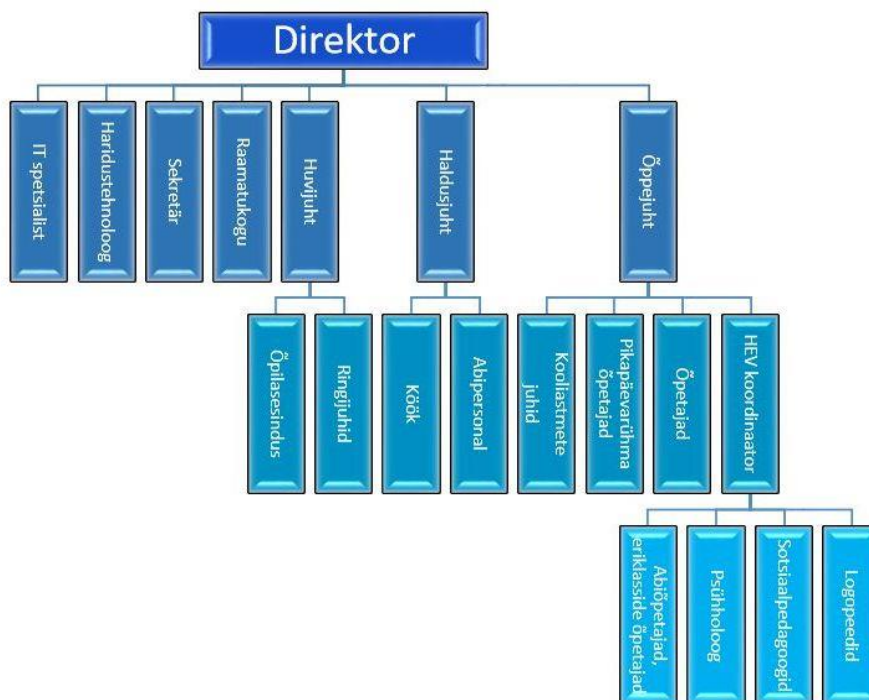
Direktor

IT spetsialist

Haridustehnoloog

Sekretär

Raamatukogu

Huvijuht

Haldusjuht

Õppejuht

Õpilasesindus

Ringijuhid

Köök

Abipersonal

Kooliastmete juhid

Pikapäevarühma õpetajad

Õpetajad

HEV koordinaator

Abiõpetajad, eriklasside õpetajad

Psühholoog

Sotsiaalpedagoogid

Logopeedid